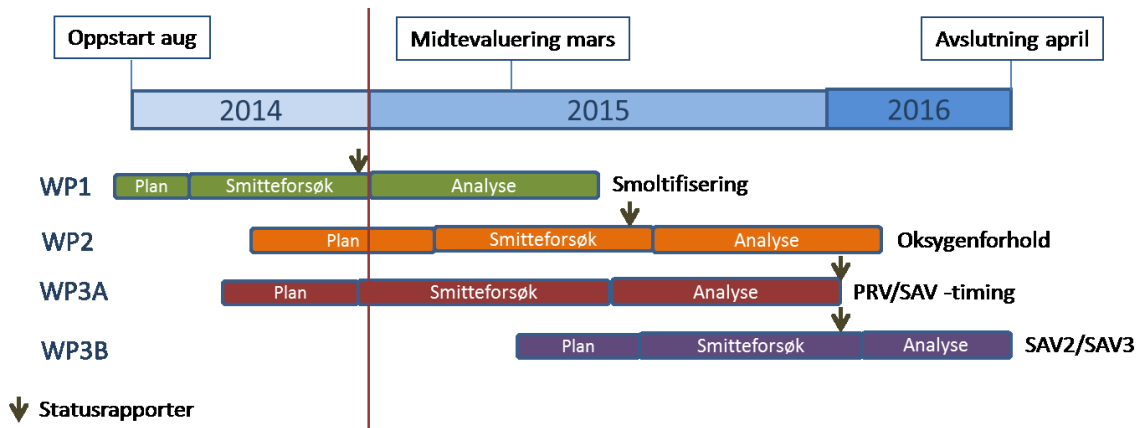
Oppstart aug

Midtevaluering mars

Avslutning april

2014 2015 2016

WP1 Plan Smitteforsøk Analyse Smoltifisering

WP2 Plan Smitteforsøk Analyse Oksygenforhold

WP3A Plan Smitteforsøk Analyse PRV/SAV -timing

WP3B Plan Smitteforsøk Analyse SAV2/SAV3

Statusrapporter